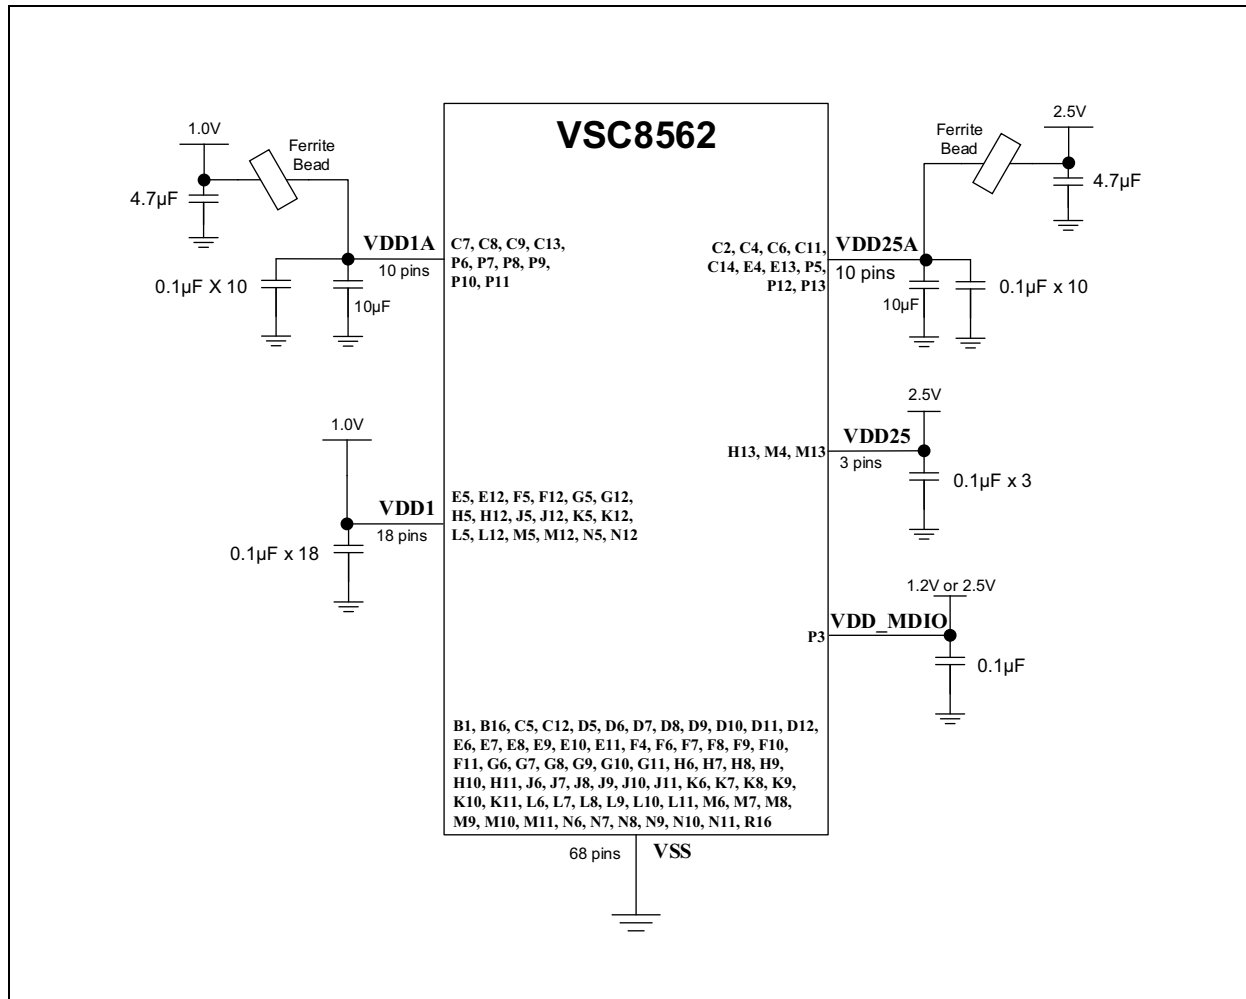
VSC8562

1.0V

Ferrite Bead

4.7µF

VDD1A

10 pins

C7, C8, C9, C13, P6, P7, P8, P9, P10, P11

0.1µF X 10

10µF

1.0V

VDD1

18 pins

E5, E12, F5, F12, G5, G12, H5, H12, J5, J12, K5, K12, L5, L12, M5, M12, N5, N12

0.1µF x 18

2.5V

Ferrite Bead

4.7µF

C2, C4, C6, C11, C14, E4, E13, P5, P12, P13

VDD25A

10 pins

10µF

0.1µF x 10

2.5V

VDD25

H13, M4, M13

3 pins

0.1µF x 3

1.2V or 2.5V

VDD_MDIO

P3

0.1µF

B1, B16, C5, C12, D5, D6, D7, D8, D9, D10, D11, D12, E6, E7, E8, E9, E10, E11, F4, F6, F7, F8, F9, F10, F11, G6, G7, G8, G9, G10, G11, H6, H7, H8, H9, H10, H11, J6, J7, J8, J9, J10, J11, K6, K7, K8, K9, K10, K11, L6, L7, L8, L9, L10, L11, M6, M7, M8, M9, M10, M11, N6, N7, N8, N9, N10, N11, R16

68 pins

VSS